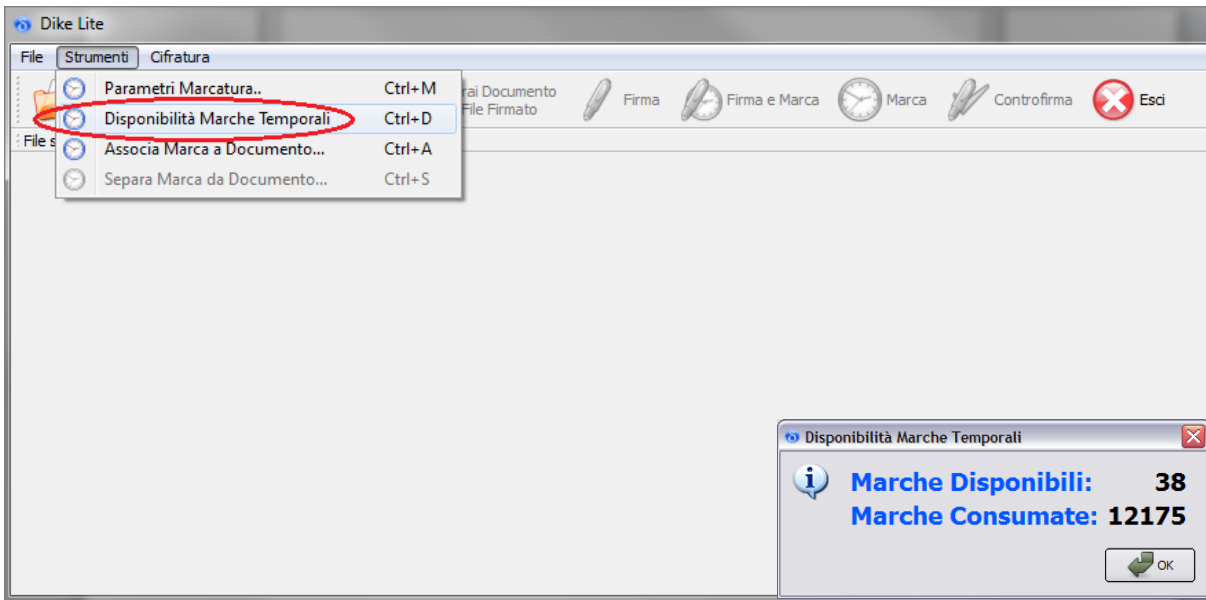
Dike Lite

File Strumenti Cifratura

Parametri Marcatura.. Ctrl+M
Disponibilità Marche Temporali Ctrl+D
Associa Marca a Documento... Ctrl+A
Separa Marca da Documento... Ctrl+S

rai Documento
File Firmato

Firma
Firma e Marca
Marca
Controfirma
Esci

File s

Disponibilità Marche Temporali

Marche Disponibili: 38
Marche Consumate: 12175

OK